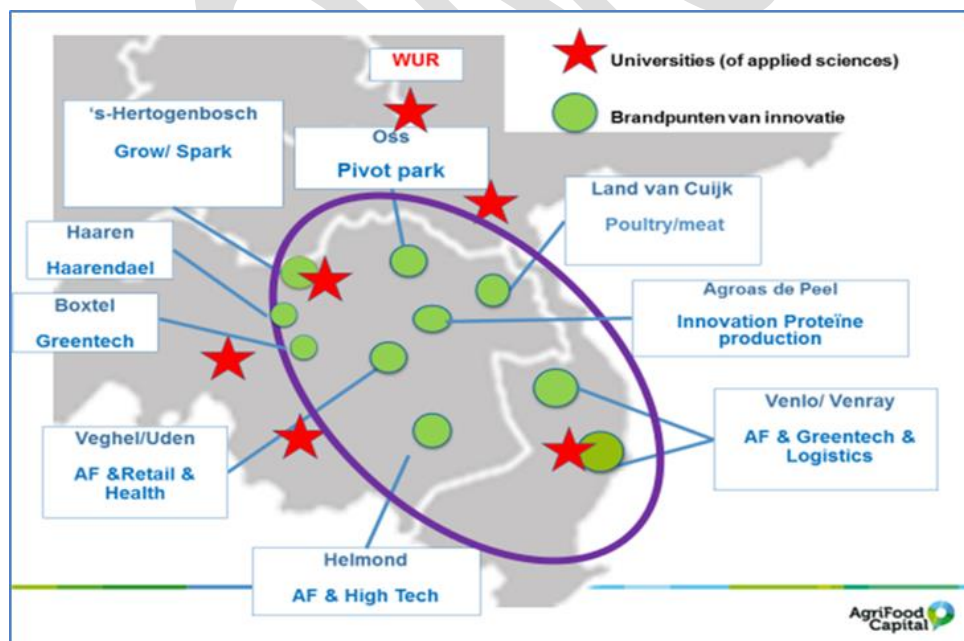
WUR

Universities (of applied sciences)

Brandpunten van innovatie

's-Hertogenbosch
Grow/ Spark

Oss
Pivot park

Land van Cuijk
Poultry/meat

Haaren
Haarendael

Boxtel
Greentech

Agroas de Peel
Innovation Proteïne production

Venlo/ Venray
AF & Greentech & Logistics

Veghel/Uden
AF &Retail & Health

Helmond
AF & High Tech

AgriFood Capital